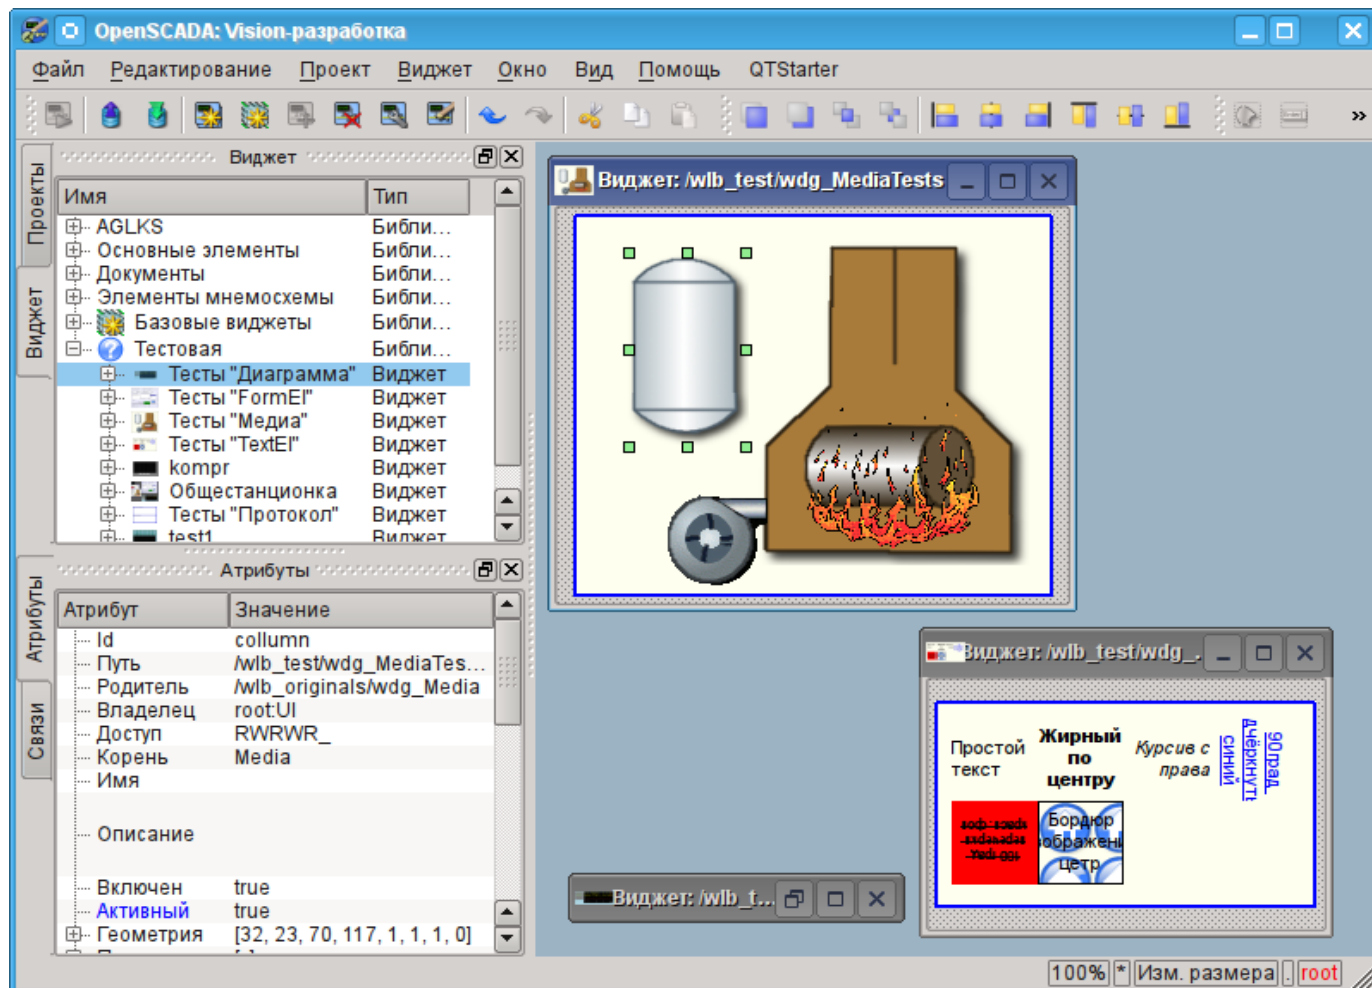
OpenSCADA: Vision-разработка

Файл Редактирование Проект Виджет Окно Вид Помощь QTStarter

Проекты
Виджет
Атрибуты
Связи

Виджет

| Имя | Тип |
|---|---|
| AGLKS | Библи... |
| Основные элементы | Библи... |
| Документы | Библи... |
| Элементы мнемосхемы | Библи... |
| Базовые виджеты | Библи... |
| Тестовая | Библи... |
| Тесты "Диаграмма" | Виджет |
| Тесты "FormEl" | Виджет |
| Тесты "Медиа" | Виджет |
| Тесты "TextEl" | Виджет |
| kompr | Виджет |
| Общестанционка | Виджет |
| Тесты "Протокол" | Виджет |
| test1 | Виджет |

Атрибуты

| Атрибут | Значение |
|---|---|
| Id | collumn |
| Путь | /wlb_test/wdg_MediaTes... |
| Родитель | /wlb_originals/wdg_Media |
| Владелец | root:UI |
| Доступ | RWRWR_ |
| Корень | Media |
| Имя | |
| Описание | |
| Включен | true |
| Активный | true |
| Геометрия | [32, 23, 70, 117, 1, 1, 1, 0] |

Виджет: /wlb_test/wdg_MediaTests

Виджет: /wlb_test/wdg_...

Простой текст
Жирный по центру
Курсив с права
синий дчёркнутый
90 град.
Бордюр изображение центр

Виджет: /wlb_t...

100% * Изм. размера . root